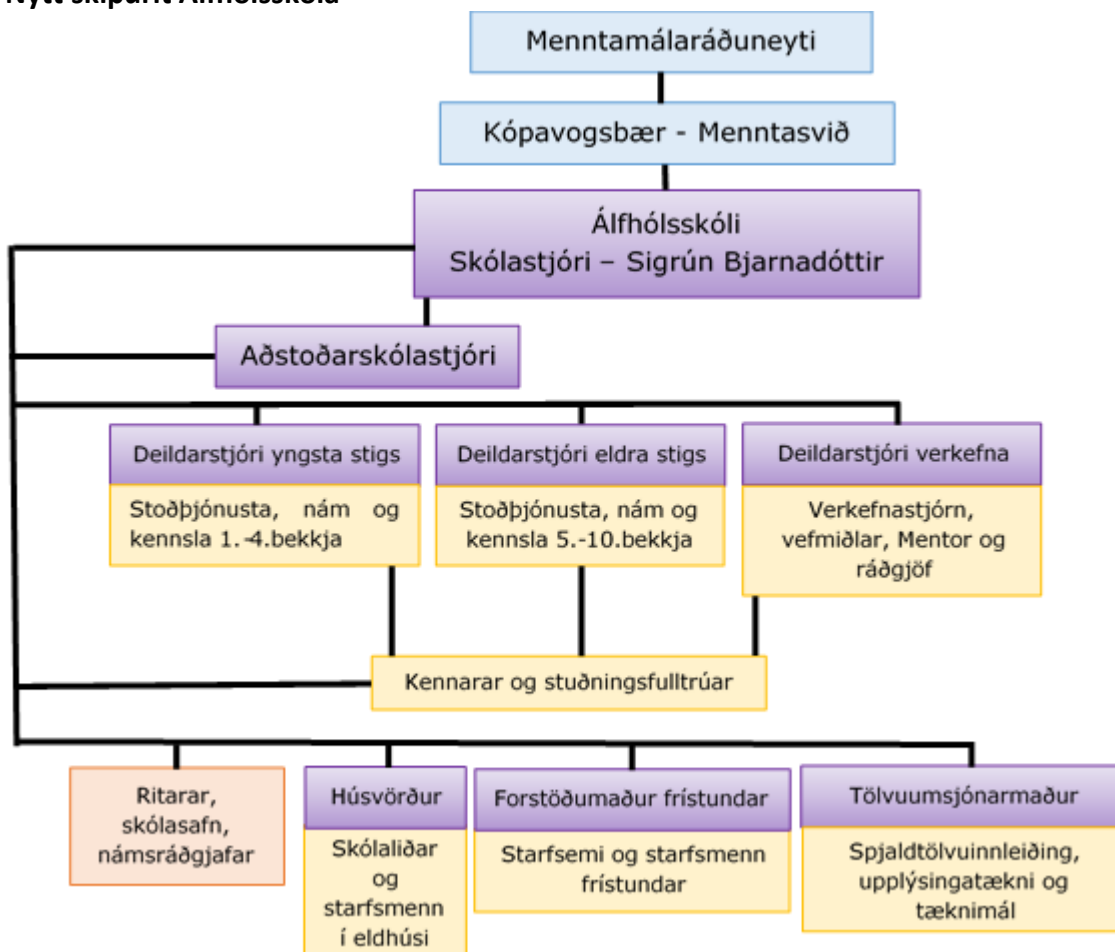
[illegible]

Menntamálaráðuneyti

Kópavogsbær - Menntasvið

Álfhólsskóli
Skólastjóri – Sigrún Bjarnadóttir

Aðstoðarskólastjóri

Deildarstjóri yngsta stigs

Stoðþjónusta, nám og kennsla 1.-4.bekkja

Deildarstjóri eldra stigs

Stoðþjónusta, nám og kennsla 5.-10.bekkja

Deildarstjóri verkefna

Verkefnastjórn, vefmiðlar, Mentor og ráðgjöf

Kennarar og stuðningsfulltrúar

Ritarar, skólasafn, námsráðgjafar

Húsvörður

Skólaliðar og starfsmenn í eldhúsi

Forstöðumaður frístundar

Starfsemi og starfsmenn frístundar

Tölvuumsjónarmaður

Spjaldtölvuinnleiðing, upplýsingatækni og tæknimál